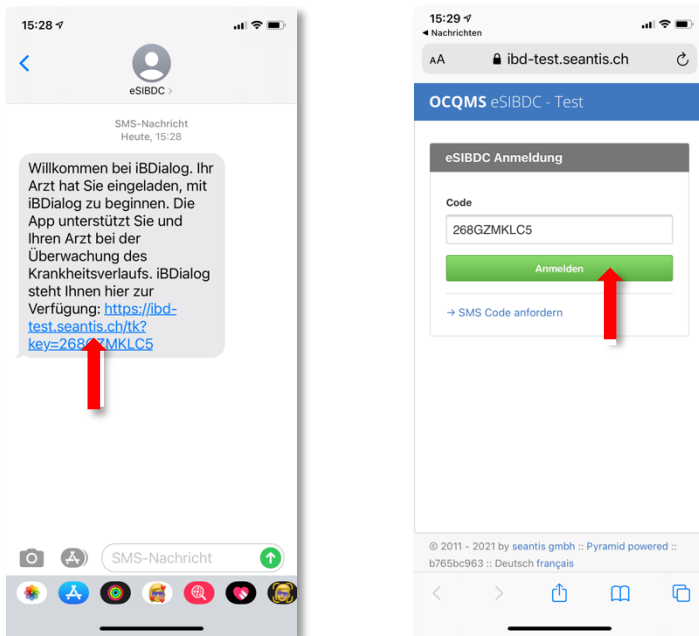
15:28

eSIBDC >

SMS-Nachricht
Heute, 15:28

Willkommen bei iBDialog. Ihr Arzt hat Sie eingeladen, mit iBDialog zu beginnen. Die App unterstützt Sie und Ihren Arzt bei der Überwachung des Krankheitsverlaufs. iBDialog steht Ihnen hier zur Verfügung: https://ibd-test.seantis.ch/tk?key=268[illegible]ZMKLC5

SMS-Nachricht

15:29
◂ Nachrichten

AA ibd-test.seantis.ch

OCQMS eSIBDC - Test

eSIBDC Anmeldung

Code

268GZMKLC5

Anmelden

→ SMS Code anfordern

© 2011 - 2021 by seantis gmbh :: Pyramid powered :: b765bc963 :: Deutsch français